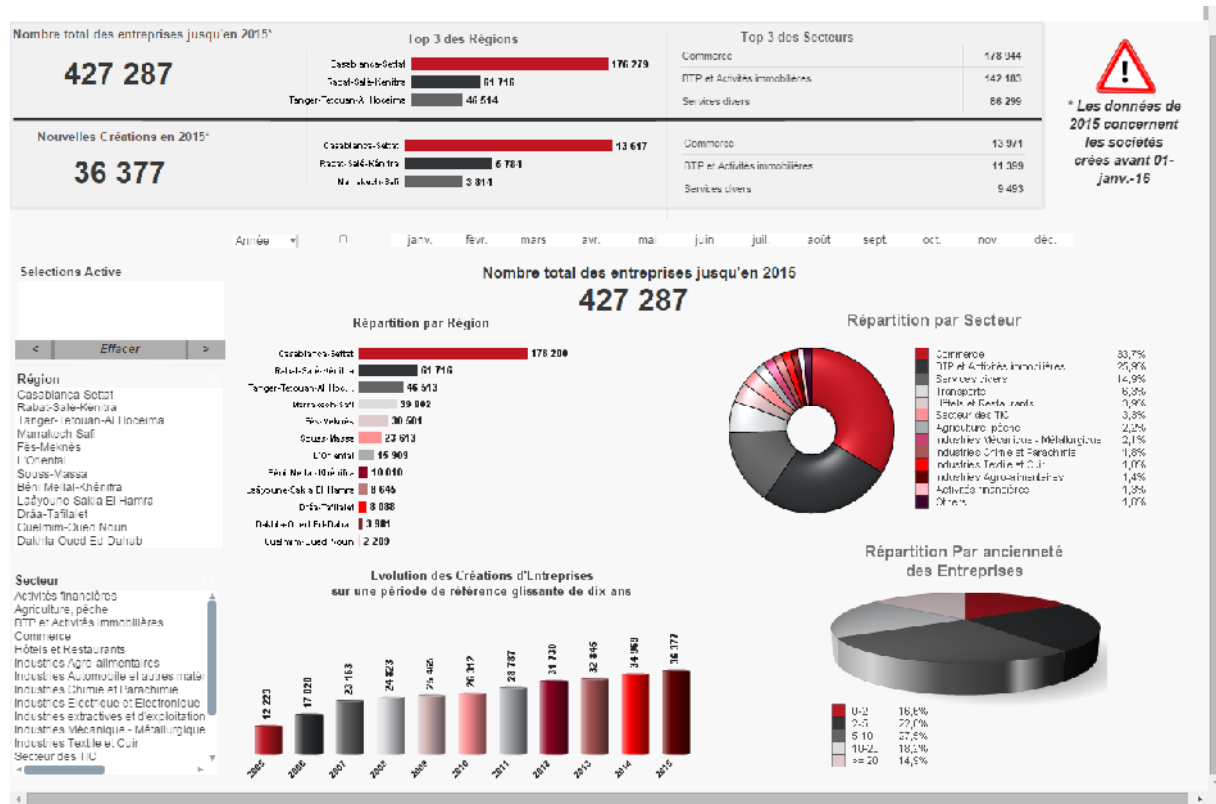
Nombre total des entreprises jusqu'en 2015*

427 287

Top 3 des Régions

Casablanca-Settat 176 279
Rabat-Salé-Kénitra 61 716
Tanger-Tetouan-Al Hoceima 46 514

Top 3 des Secteurs

| Commerce | 178 844 |
|---|---|
| BTP et Activités immobilières | 142 183 |
| Services divers | 86 299 |

Nouvelles Créations en 2015*

36 377

Casablanca-Settat 13 617
Rabat-Salé-Kénitra 6 781
Marrakech-Safi 3 811

| Commerce | 13 971 |
|---|---|
| BTP et Activités immobilières | 11 399 |
| Services divers | 9 493 |

* Les données de 2015 concernent les societés crées avant 01-janv.-16

Année 0 janv. févr. mars avr. mai juin juil. août sept. oct. nov. déc.

Selections Active

< Effacer >

Région
Casablanca-Settat
Rabat-Salé-Kenitra
Tanger-Tetouan-Al Hoceima
Marrakech-Safi
Fès-Meknès
L'Oriental
Souss-Massa
Béni Mellal-Khénifra
Laâyoune-Sakia El Hamra
Drâa-Tafilalet
Guelmim-Oued Noun
Dakhla-Oued Ed-Dahab

Secteur
Activités financières
Agriculture, pêche
BTP et Activités immobilières
Commerce
Hôtels et Restaurants
Industries Agro-alimentaires
Industries Automobile et autres maté
Industries Chimie et Parachimie
Industries Electrique et Electronique
Industries extractives et d'exploitation
Industries Mécanique - Métallurgique
Industries Textile et Cuir
Secteur des TIC

Nombre total des entreprises jusqu'en 2015
427 287

Répartition par Région

Casablanca-Settat 176 280
Rabat-Salé-Kénitra 61 716
Tanger-Tetouan-Al Hoce... 46 513
Marrakech-Safi 39 002
Fès-Meknès 30 501
Souss-Massa 23 613
L'Oriental 15 909
Béni Mellal-Khénifra 10 010
Laâyoune-Sakia El Hamra 8 645
Drâa-Tafilalet 8 088
Dakhla-Oued Ed-Dahab 3 981
Guelmim-Oued Noun 2 209

Répartition par Secteur

| Commerce | 33,7% |
|---|---|
| BTP et Activités immobilières | 25,9% |
| Services divers | 14,9% |
| Transports | 6,3% |
| Hôtels et Restaurants | 3,9% |
| Secteur des TIC | 3,3% |
| Agriculture, pêche | 2,2% |
| Industries Mécanique - Métallurgique | 2,1% |
| Industries Chimie et Parachimie | 1,8% |
| Industries Textile et Cuir | 1,6% |
| Industries Agro-alimentaires | 1,4% |
| Activités financières | 1,3% |
| Others | 1,6% |

Evolution des Créations d'Entreprises sur une période de référence glissante de dix ans

2005 12 223
2006 17 020
2007 23 163
2008 24 823
2009 25 426
2010 26 312
2011 28 787
2012 31 730
2013 32 845
2014 34 950
2015 36 377

Répartition Par ancienneté des Entreprises

| 0-2 | 16,6% |
|---|---|
| 2-5 | 22,0% |
| 5-10 | 27,5% |
| 10-20 | 18,3% |
| >= 20 | 14,9% |